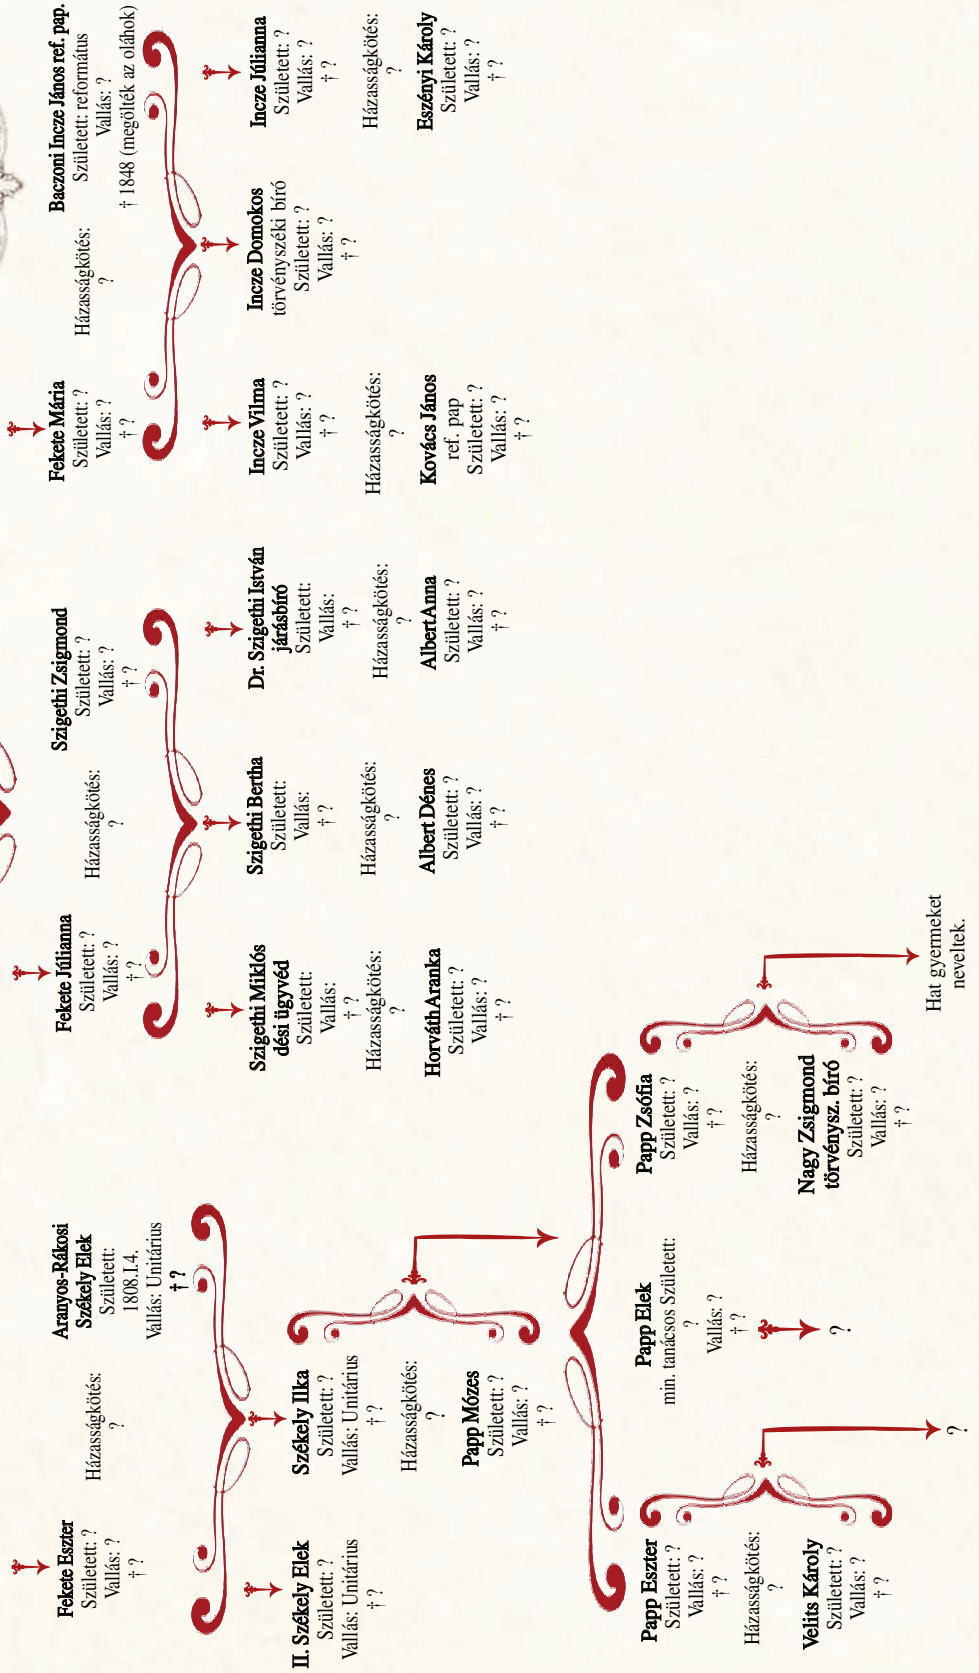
Fekete Eszter
Született: ?
Vallás: ?
† ?

Házasságkötés:
?

Aranyos-Rákosi Székely Elek
Született: 1808.1.4.
Vallás: Unitárius
† ?

II. Székely Elek
Született: ?
Vallás: Unitárius
† ?

Székely Ilka
Született: ?
Vallás: Unitárius
† ?

Házasságkötés:
?

Papp Mózes
Született: ?
Vallás: ?
† ?

Papp Eszter
Született: ?
Vallás: ?
† ?

Házasságkötés:
?

Velits Károly
Született: ?
Vallás: ?
† ?

?

Papp Elek
min. tanácsos Született:
?
Vallás: ?
† ?

?

Papp Zsófia
Született: ?
Vallás: ?
† ?

Házasságkötés:
?

Nagy Zsigmond törvénysz. bíró
Született: ?
Vallás: ?
† ?

Hat gyermeket neveltek.

Fekete Júlianna
Született: ?
Vallás: ?
† ?

Házasságkötés:
?

Szigethi Zsigmond
Született: ?
Vallás: ?
† ?

Szigethi Miklós dési ügyvéd
Született:
Vallás:
† ?

Házasságkötés:
?

Horváth Aranka
Született: ?
Vallás: ?
† ?

Szigethi Bertha
Született:
Vallás:
† ?

Házasságkötés:
?

Albert Dénes
Született: ?
Vallás: ?
† ?

Dr. Szigethi István járásbíró
Született:
Vallás:
† ?

Házasságkötés:
?

Albert Anna
Született: ?
Vallás: ?
† ?

Fekete Mária
Született: ?
Vallás: ?
† ?

Házasságkötés:
?

Baczoni Incze János ref. pap.
Született: református
Vallás: ?
† 1848 (megölték az oláhok)

Incze Vilma
Született: ?
Vallás: ?
† ?

Házasságkötés:
?

Kovács János ref. pap
Született: ?
Vallás: ?
† ?

Incze Domokos törvényszéki bíró
Született: ?
Vallás: ?
† ?

Incze Júlianna
Született: ?
Vallás: ?
† ?

Házasságkötés:
?

Eszényi Károly
Született: ?
Vallás: ?
† ?